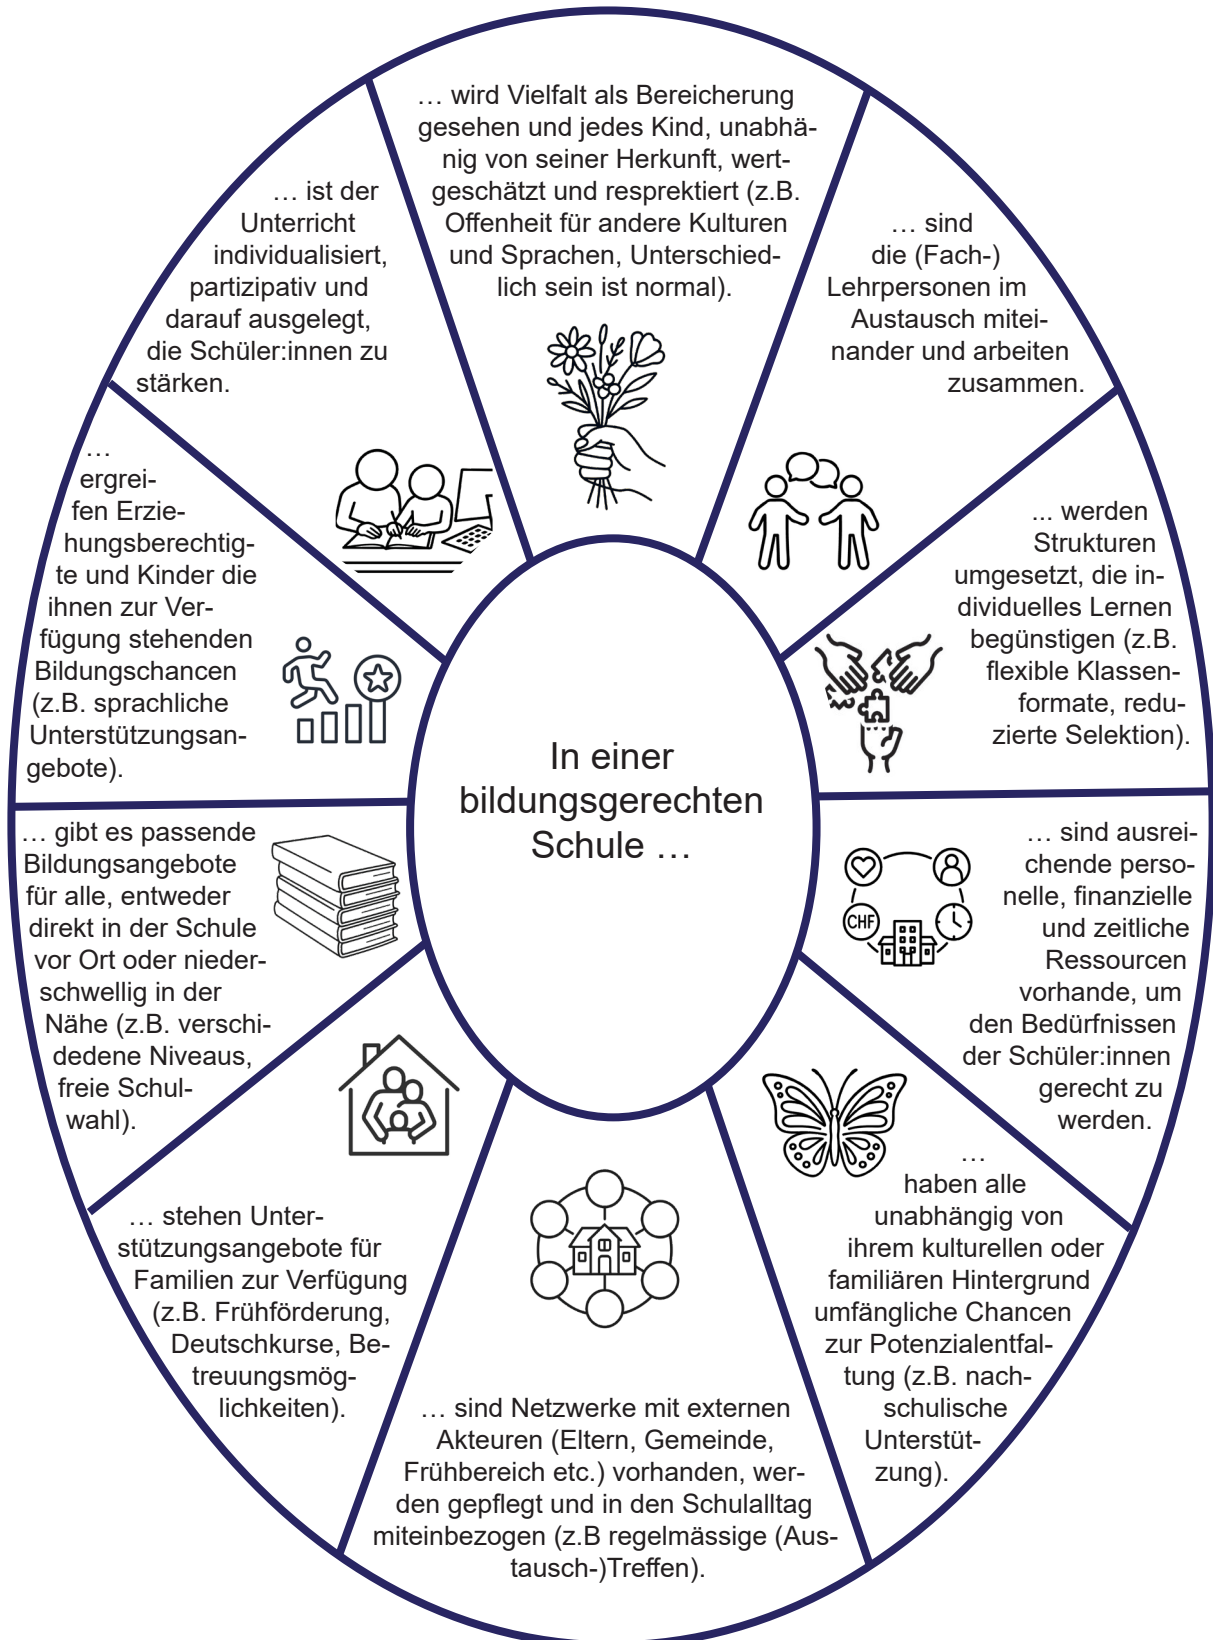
In einer bildungsgerechten Schule …

… wird Vielfalt als Bereicherung gesehen und jedes Kind, unabhänig von seiner Herkunft, wertgeschätzt und resprektiert (z.B. Offenheit für andere Kulturen und Sprachen, Unterschiedlich sein ist normal).

… sind die (Fach-) Lehrpersonen im Austausch miteinander und arbeiten zusammen.

... werden Strukturen umgesetzt, die individuelles Lernen begünstigen (z.B. flexible Klassenformate, reduzierte Selektion).

… sind ausreichende personelle, finanzielle und zeitliche Ressourcen vorhande, um den Bedürfnissen der Schüler:innen gerecht zu werden.

CHF

… haben alle unabhängig von ihrem kulturellen oder familiären Hintergrund umfängliche Chancen zur Potenzialentfaltung (z.B. nachschulische Unterstützung).

… sind Netzwerke mit externen Akteuren (Eltern, Gemeinde, Frühbereich etc.) vorhanden, werden gepflegt und in den Schulalltag miteinbezogen (z.B regelmässige (Austausch-)Treffen).

… stehen Unterstützungsangebote für Familien zur Verfügung (z.B. Frühförderung, Deutschkurse, Betreuungsmöglichkeiten).

… gibt es passende Bildungsangebote für alle, entweder direkt in der Schule vor Ort oder niederschwellig in der Nähe (z.B. verschidedene Niveaus, freie Schulwahl).

… ergreifen Erziehungsberechtigte und Kinder die ihnen zur Verfügung stehenden Bildungschancen (z.B. sprachliche Unterstützungsangebote).

… ist der Unterricht individualisiert, partizipativ und darauf ausgelegt, die Schüler:innen zu stärken.